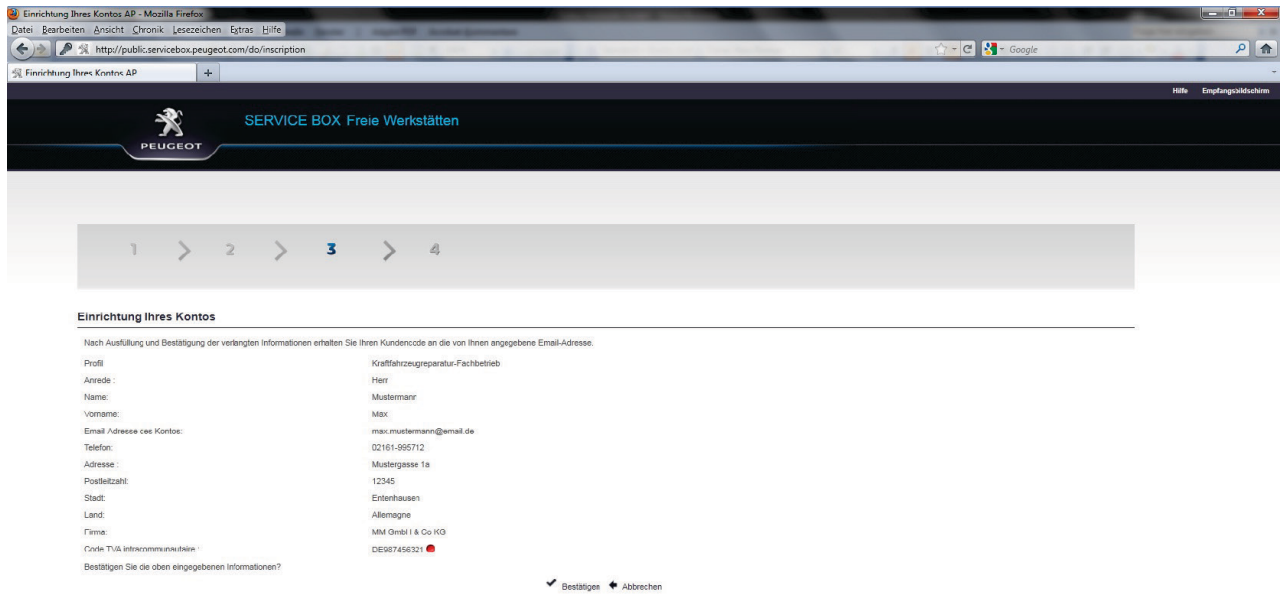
Einrichtung Ihres Kontos AP - Mozilla Firefox
Datei Bearbeiten Ansicht Chronik Lesezeichen Extras Hilfe
http://public.servicebox.peugeot.com/do/inscription
Google
Einrichtung Ihres Kontos AP
+
Hilfe Empfangsbildschirm
PEUGEOT
SERVICE BOX Freie Werkstätten

1 2 3 4

Einrichtung Ihres Kontos

Nach Ausfüllung und Bestätigung der verlangten Informationen erhalten Sie Ihren Kundencode an die von Ihnen angegebene Email-Adresse.

| | |
|---|---|
| Profil | Kraftfahrzeugreparatur-Fachbetrieb |
| Anrede : | Herr |
| Name: | Mustermann |
| Vorname: | Max |
| Email Adresse des Kontos: | max.mustermann@email.de |
| Telefon: | 02161-995712 |
| Adresse : | Mustergasse 1a |
| Postleitzahl: | 12345 |
| Stadt: | Entenhausen |
| Land: | Allemagne |
| Firma: | MM GmbH & Co KG |
| Code TVA intracommunautaire : | DE987456321 |

Bestätigen Sie die oben eingegebenen Informationen?

Bestätigen Abbrechen